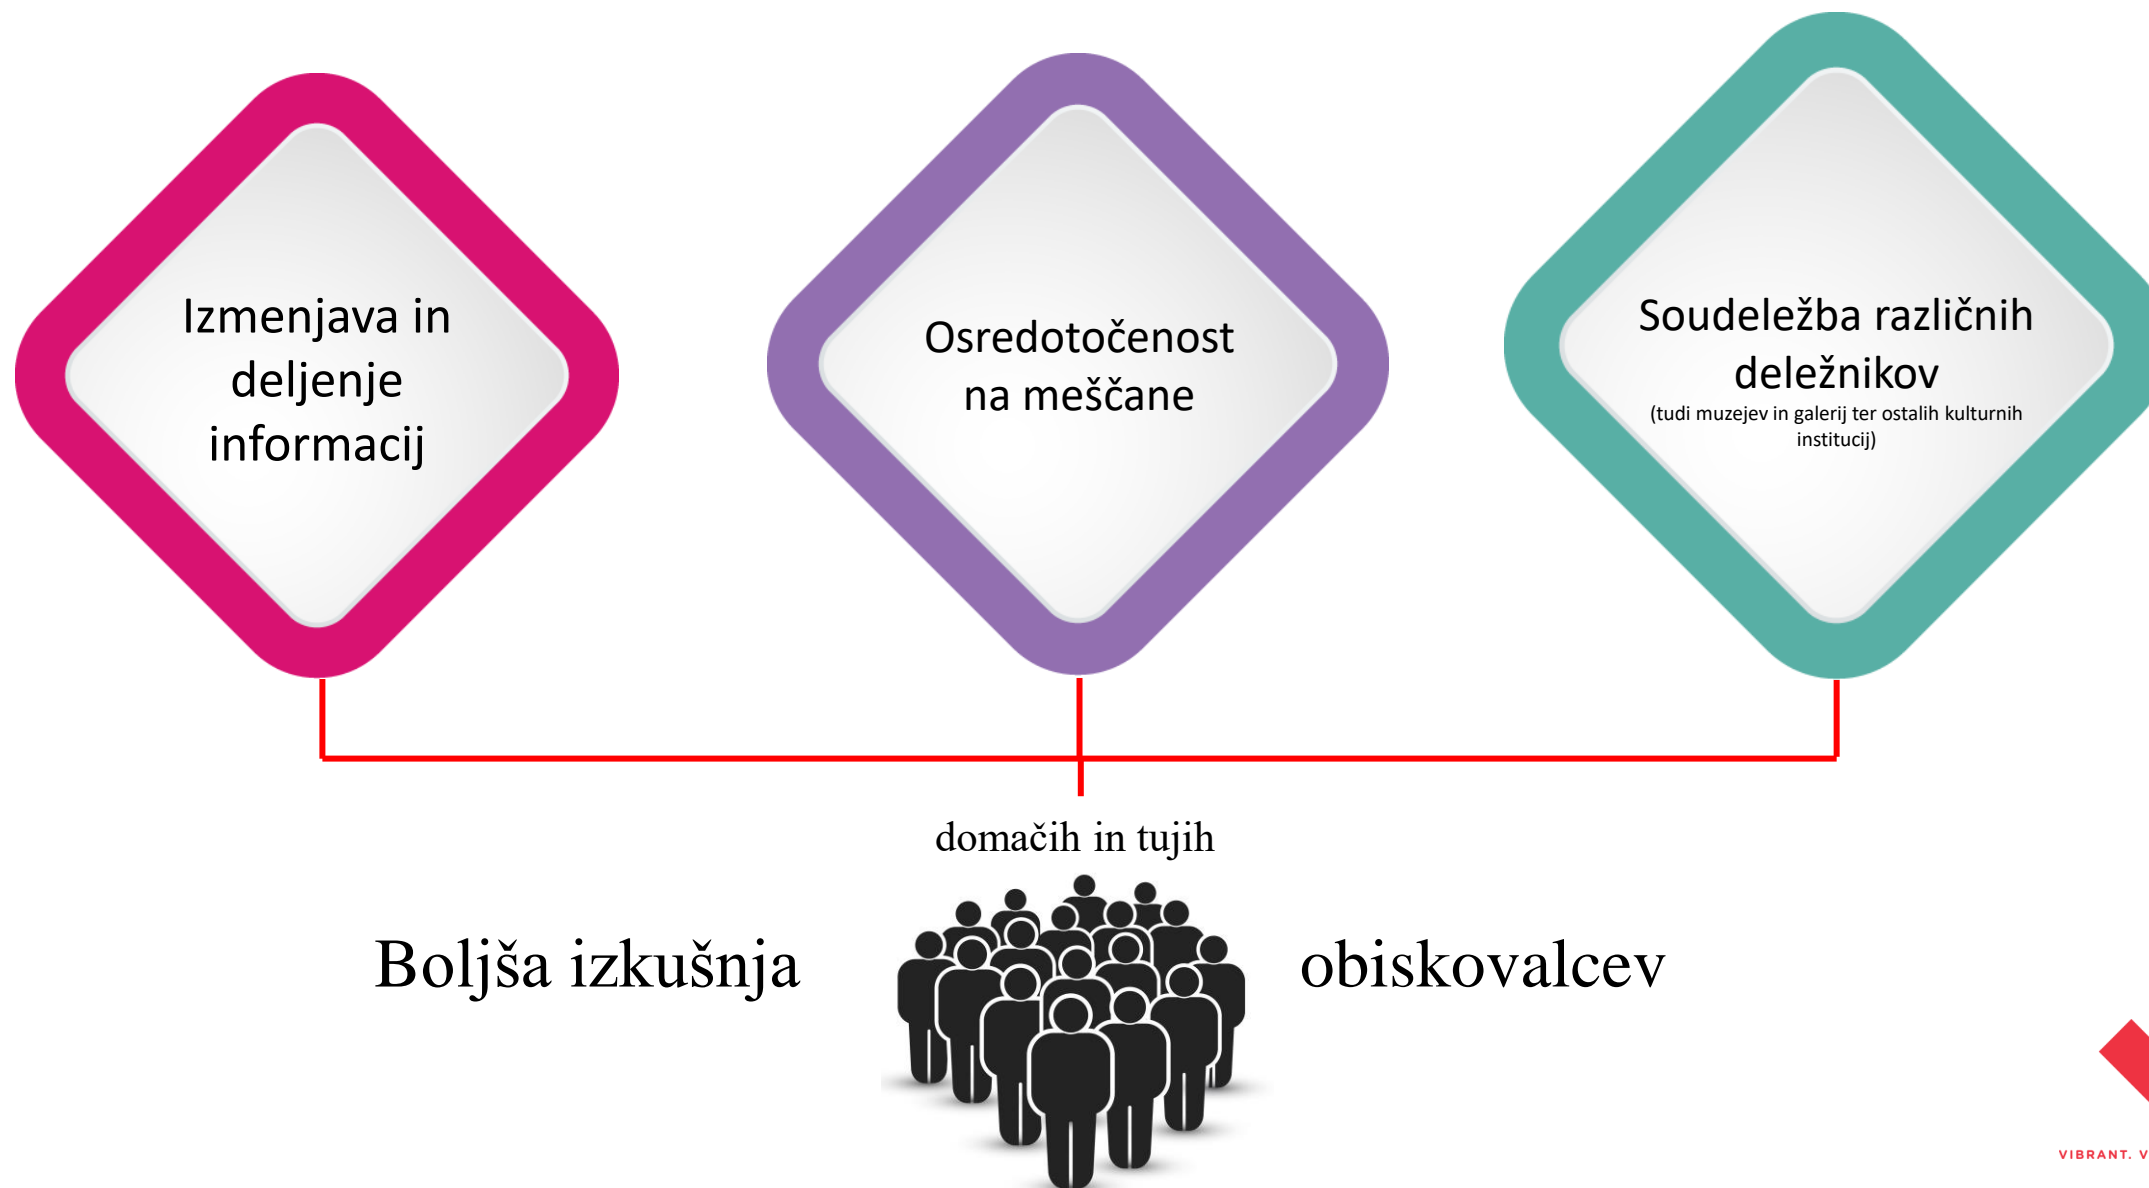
Izmenjava in deljenje informacij

Osredotočenost na meščane

Soudeležba različnih deležnikov
(tudi muzejev in galerij ter ostalih kulturnih institucij)

domačih in tujih

Boljša izkušnja obiskovalcev

VIBRANT. V